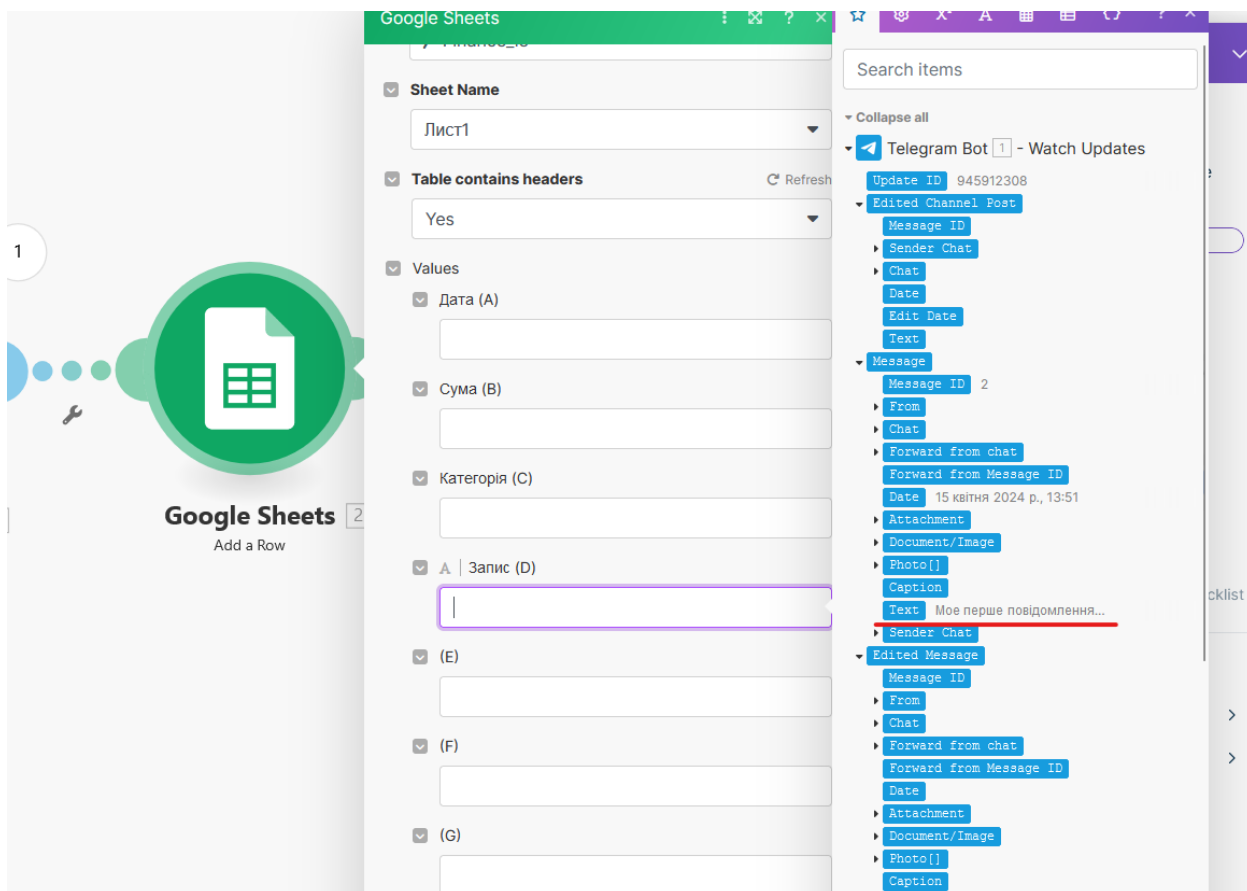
1

Google Sheets 2
Add a Row

Google Sheets

Sheet Name
Лист1

Table contains headers
Refresh
Yes

Values
Дата (A)

Сума (B)

Категорія (C)

A | Запис (D)

(E)

(F)

(G)

Search items

Collapse all

Telegram Bot 1 - Watch Updates
Update ID 945912308
Edited Channel Post
Message ID
Sender Chat
Chat
Date
Edit Date
Text
Message
Message ID 2
From
Chat
Forward from chat
Forward from Message ID
Date 15 квітня 2024 р., 13:51
Attachment
Document/Image
Photo[]
Caption
Text Мое перше повідомлення...
Sender Chat
Edited Message
Message ID
From
Chat
Forward from chat
Forward from Message ID
Date
Attachment
Document/Image
Photo[]
Caption

cklist